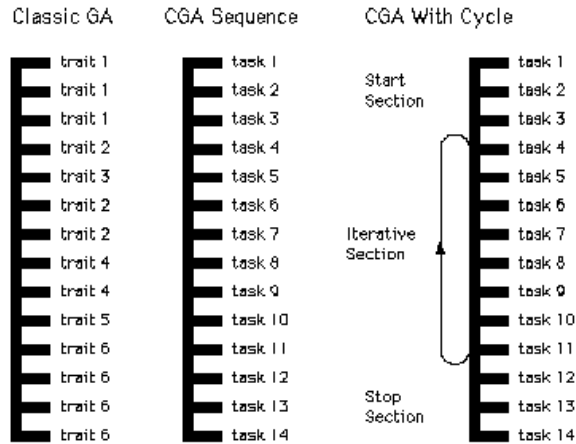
Classic GA

trait 1
trait 1
trait 1
trait 2
trait 3
trait 2
trait 2
trait 4
trait 4
trait 5
trait 6
trait 6
trait 6
trait 6

CGA Sequence

task 1
task 2
task 3
task 4
task 5
task 6
task 7
task 8
task 9
task 10
task 11
task 12
task 13
task 14

CGA With Cycle

Start Section

Iterative Section

Stop Section

task 1
task 2
task 3
task 4
task 5
task 6
task 7
task 8
task 9
task 10
task 11
task 12
task 13
task 14